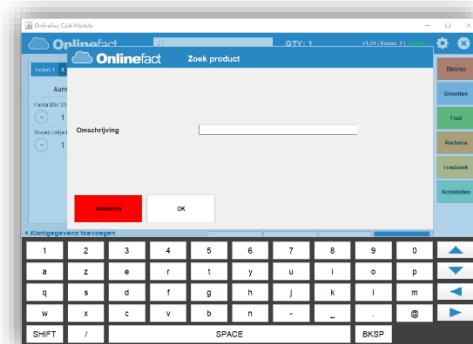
Onlinefact Cash Module

Onlinefact

QTY: 1

V1.24 | Kassa: 1 |

Ticket 1

Aant

Fanta Btn 33

1

Snoep (wijn)

1

Onlinefact

Zoek product

Omschrijving

Annuleren

OK

Diverse

Groenten

Fruit

Parfums

Frisdrank

Activiteiten

+ Klantgegevens toevoegen

1 2 3 4 5 6 7 8 9 0

a z e r t y u i o p

q s d f g h j k l m

w x c v b n - _ . @

SHIFT / SPACE BKSP